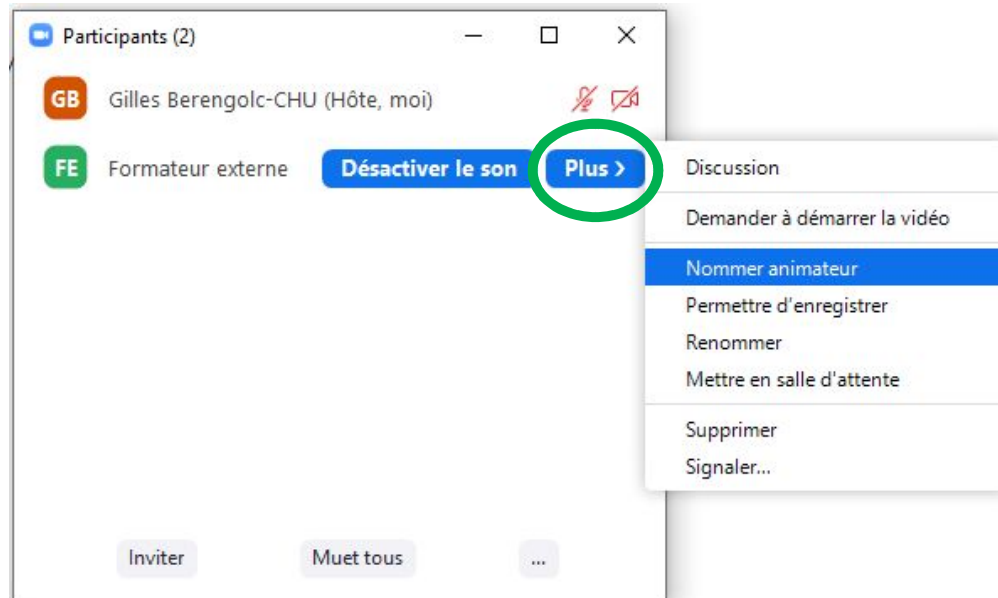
Participants (2)

GB Gilles Berengolc-CHU (Hôte, moi)

FE Formateur externe Désactiver le son Plus ›

Discussion

Demander à démarrer la vidéo

Nommer animateur

Permettre d'enregistrer

Renommer

Mettre en salle d'attente

Supprimer

Signaler...

Inviter Muet tous ...